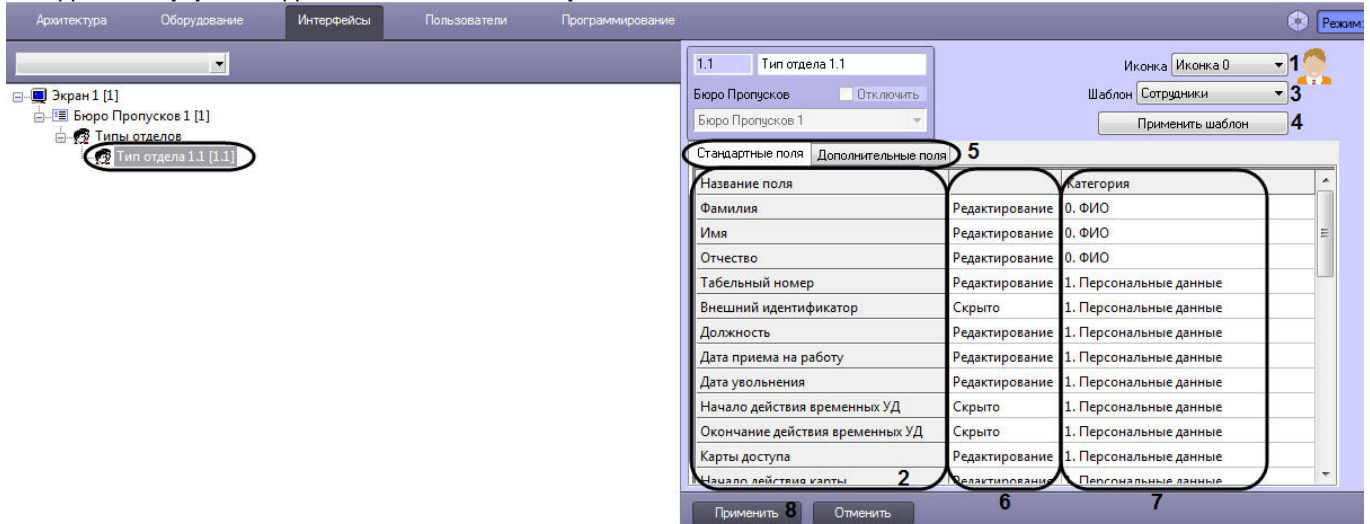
Архитектура Оборудование Интерфейсы Пользователи Программирование Режим:

Экран 1 [1]
Бюро Пропусков 1 [1]
Типы отделов
Тип отдела 1.1 [1.1]

1.1 Тип отдела 1.1
Бюро Пропусков Отключить
Бюро Пропусков 1

Иконка Иконка 0 1
Шаблон Сотрудники 3
Применить шаблон 4

Стандартные поля Дополнительные поля 5

| Название поля | | Категория |
|---|---|---|
| Фамилия | Редактирование | 0. ФИО |
| Имя | Редактирование | 0. ФИО |
| Отчество | Редактирование | 0. ФИО |
| Табельный номер | Редактирование | 1. Персональные данные |
| Внешний идентификатор | Скрыто | 1. Персональные данные |
| Должность | Редактирование | 1. Персональные данные |
| Дата приема на работу | Редактирование | 1. Персональные данные |
| Дата увольнения | Редактирование | 1. Персональные данные |
| Начало действия временных УД | Скрыто | 1. Персональные данные |
| Окончание действия временных УД | Скрыто | 1. Персональные данные |
| Карты доступа | Редактирование | 1. Персональные данные |
| Начало действия карты | Редактирование | 1. Персональные данные |

2 6 7

Применить 8 Отменить